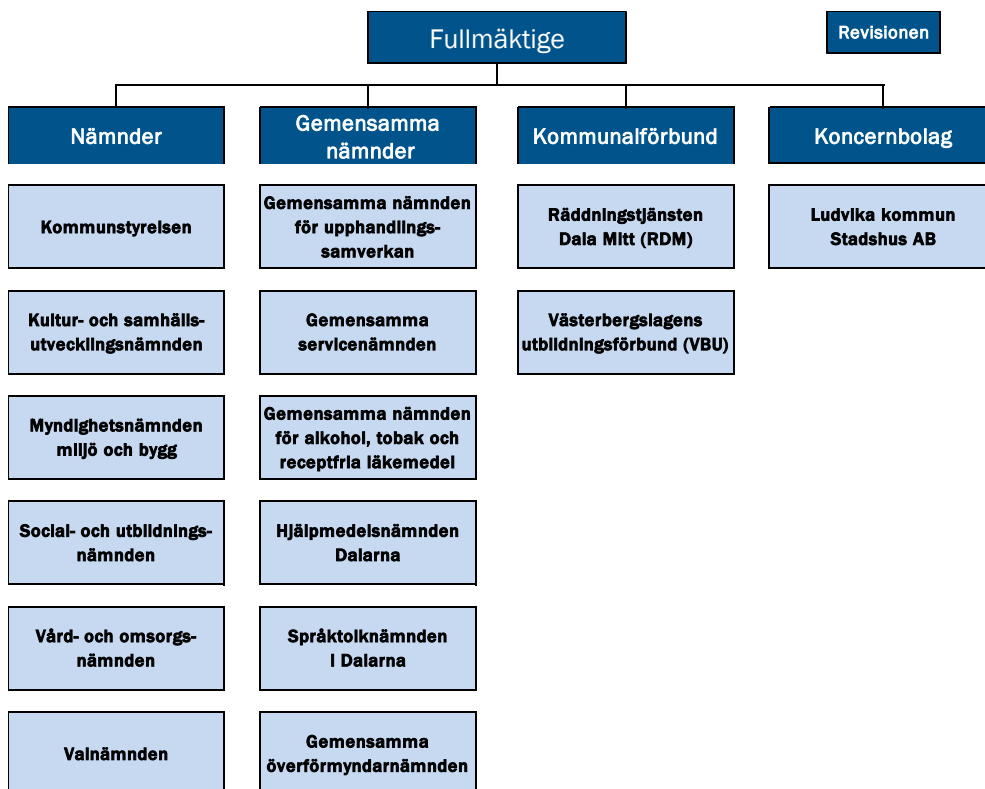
Fullmäktige

Revisionen

Nämnder

Kommunstyrelsen

Kultur- och samhällsutvecklingsnämnden

Myndighetsnämnden miljö och bygg

Social- och utbildningsnämnden

Vård- och omsorgsnämnden

Valnämnden

Gemensamma nämnder

Gemensamma nämnden för upphandlingssamverkan

Gemensamma servicenämnden

Gemensamma nämnden för alkohol, tobak och receptfria läkemedel

Hjälpmedelsnämnden Dalarna

Språktolknämnden i Dalarna

Gemensamma överförmyndarnämnden

Kommunalförbund

Räddningstjänsten Dala Mitt (RDM)

Västerbergslagens utbildningsförbund (VBU)

Koncernbolag

Ludvika kommun Stadshus AB